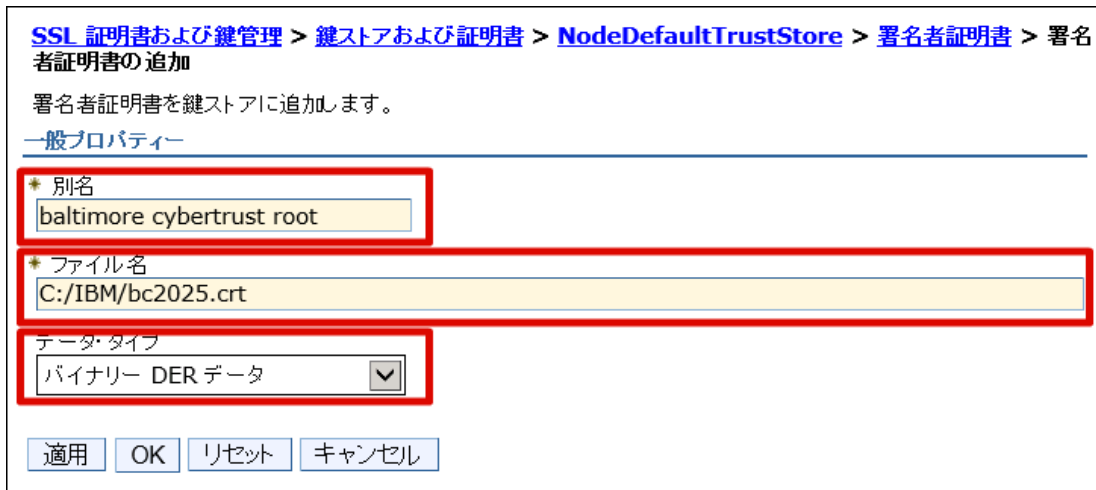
SSL 証明書および鍵管理 > 鍵ストアおよび証明書 > NodeDefaultTrustStore > 署名者証明書 > 署名者証明書の追加

署名者証明書を鍵ストアに追加します。

一般プロパティー

* 別名
baltimore cybertrust root

* ファイル名
C:/IBM/bc2025.crt

データ・タイプ
バイナリー DER データ

適用 OK リセット キャンセル